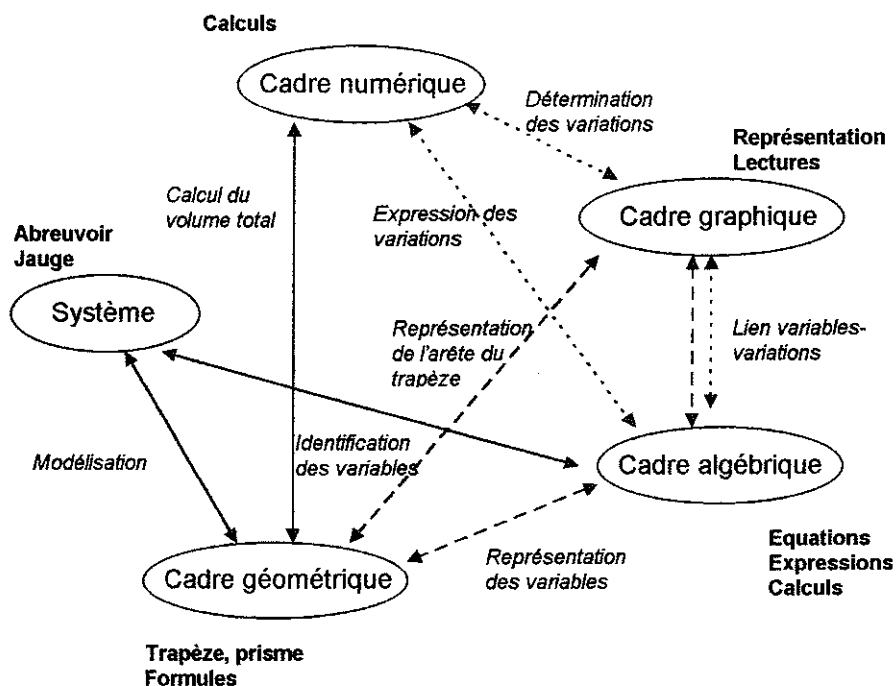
Calculs

Cadre numérique

Détermination des variations

Représentation
Lectures

Calcul du volume total

Expression des variations

Cadre graphique

Abreuvoir
Jauge

Système

Représentation de l'arête du trapèze

Lien variables-variations

Modélisation

Identification des variables

Cadre algébrique

Equations
Expressions
Calculs

Représentation des variables

Cadre géométrique

Trapèze, prisme
Formules